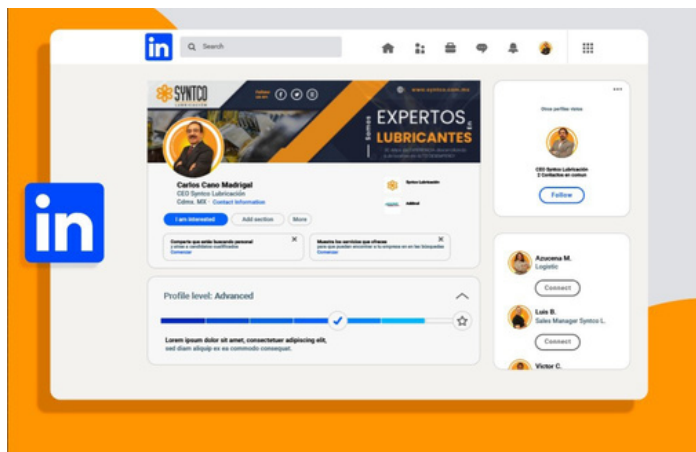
in

Search

SYNTCO LUBRICACIÓN

Síguenos en:

www.syntco.com.mx

Somos EXPERTOS en LUBRICANTES

Carlos Cano Madrigal
CEO Syntco Lubricación
Cdmx, MX · Contact information

Syntco Lubricación

I am interested
Add section
More

Comparte que estás buscando personal y atrae a candidatos cualificados
Comenzar

Muestra los servicios que ofreces para que puedan encontrar a tu empresa en las búsquedas
Comenzar

Profile level: Advanced

Lorem ipsum dolor sit amet, consectetuer adipiscing elit, sed diam aliquip ex ea commodo consequat.

Otros perfiles vistos

CEO Syntco Lubricación
2 Contactos en comun

Follow

Azucena M.
Logistic
Connect

Luis B.
Sales Manager Syntco L.
Connect

Victor C.

in